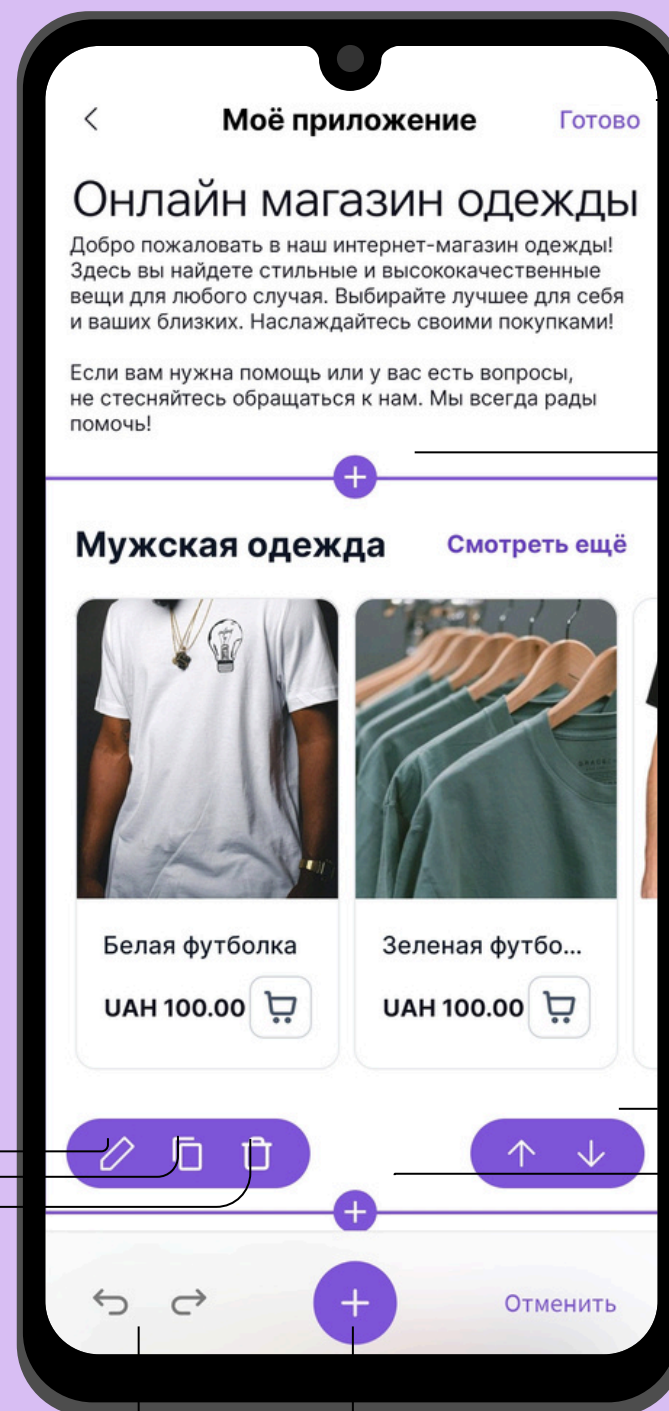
Моё приложение

Готово

Онлайн магазин одежды

Добро пожаловать в наш интернет-магазин одежды! Здесь вы найдете стильные и высококачественные вещи для любого случая. Выбирайте лучшее для себя и ваших близких. Наслаждайтесь своими покупками!

Если вам нужна помощь или у вас есть вопросы, не стесняйтесь обращаться к нам. Мы всегда рады помочь!

Мужская одежда

Смотреть ещё

Белая футболка

UAH 100.00

Зеленая футбо...

UAH 100.00

Отменить